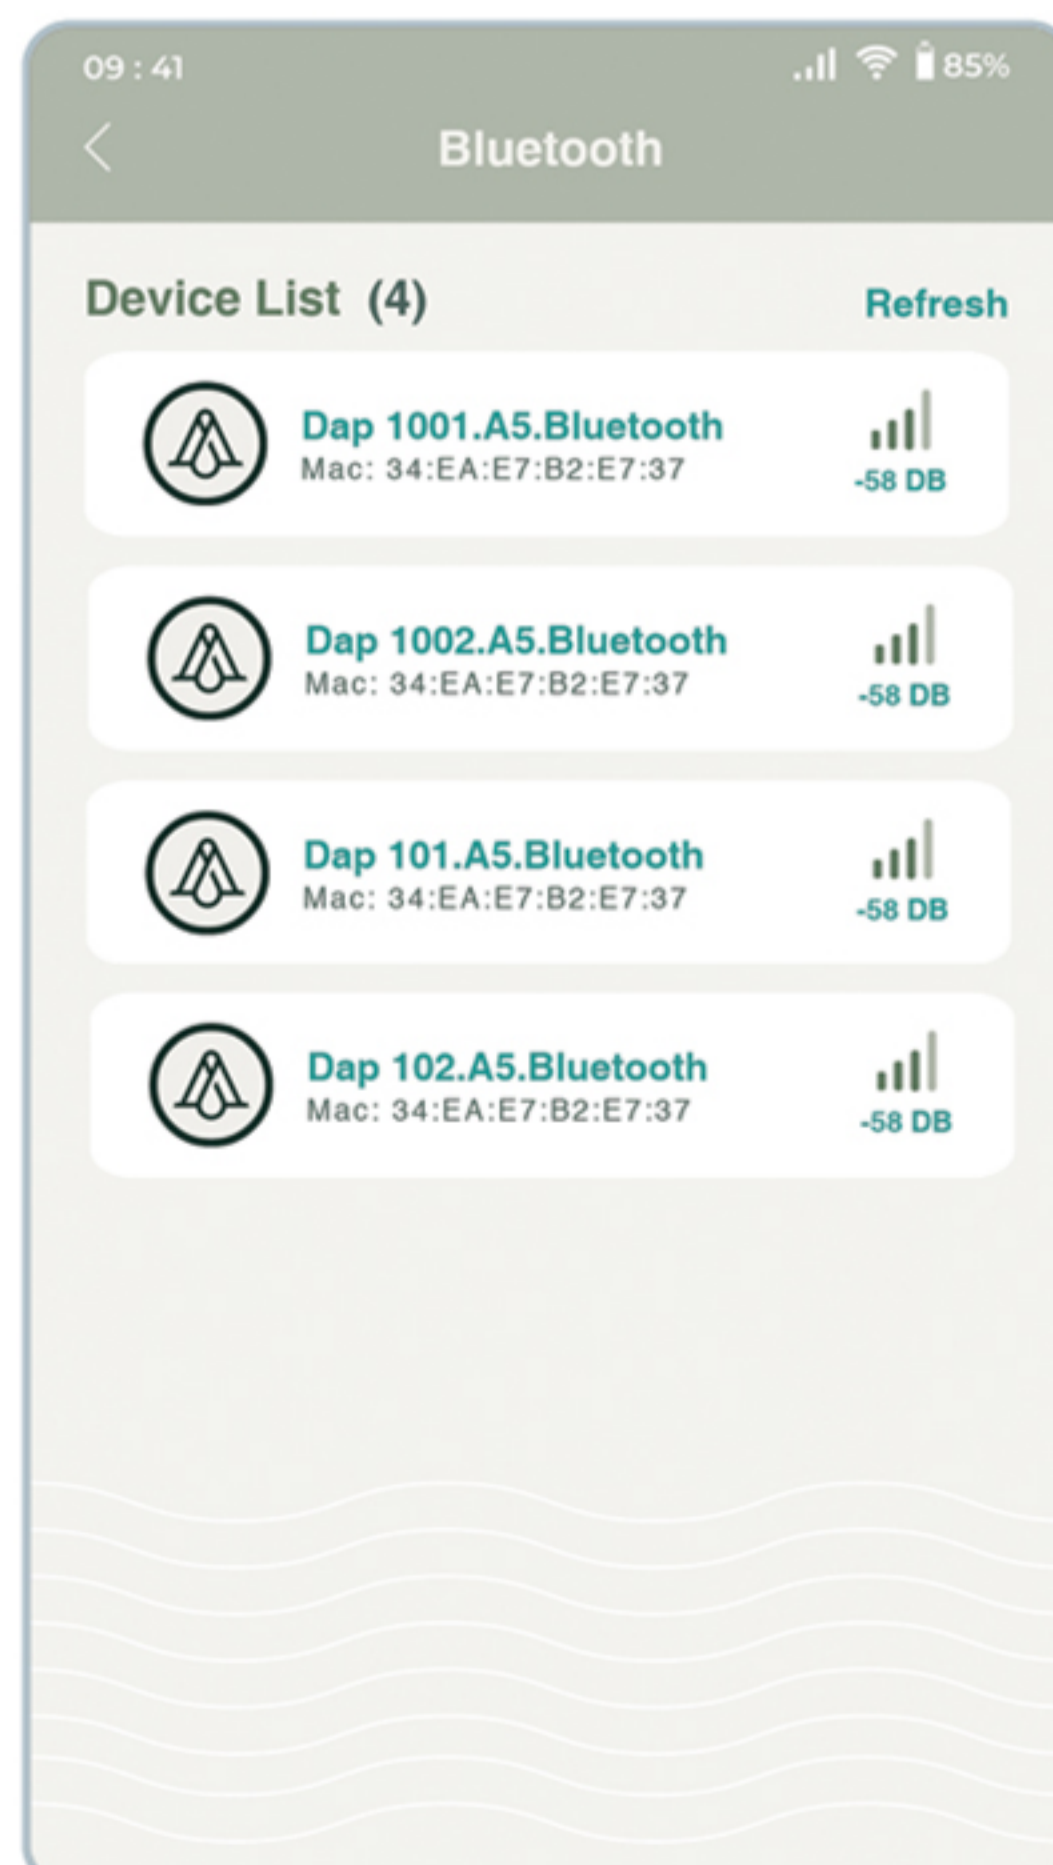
09 : 41
85%

Bluetooth

Device List (4)
Refresh

Dap 1001.A5.Bluetooth
Mac: 34:EA:E7:B2:E7:37
-58 DB

Dap 1002.A5.Bluetooth
Mac: 34:EA:E7:B2:E7:37
-58 DB

Dap 101.A5.Bluetooth
Mac: 34:EA:E7:B2:E7:37
-58 DB

Dap 102.A5.Bluetooth
Mac: 34:EA:E7:B2:E7:37
-58 DB